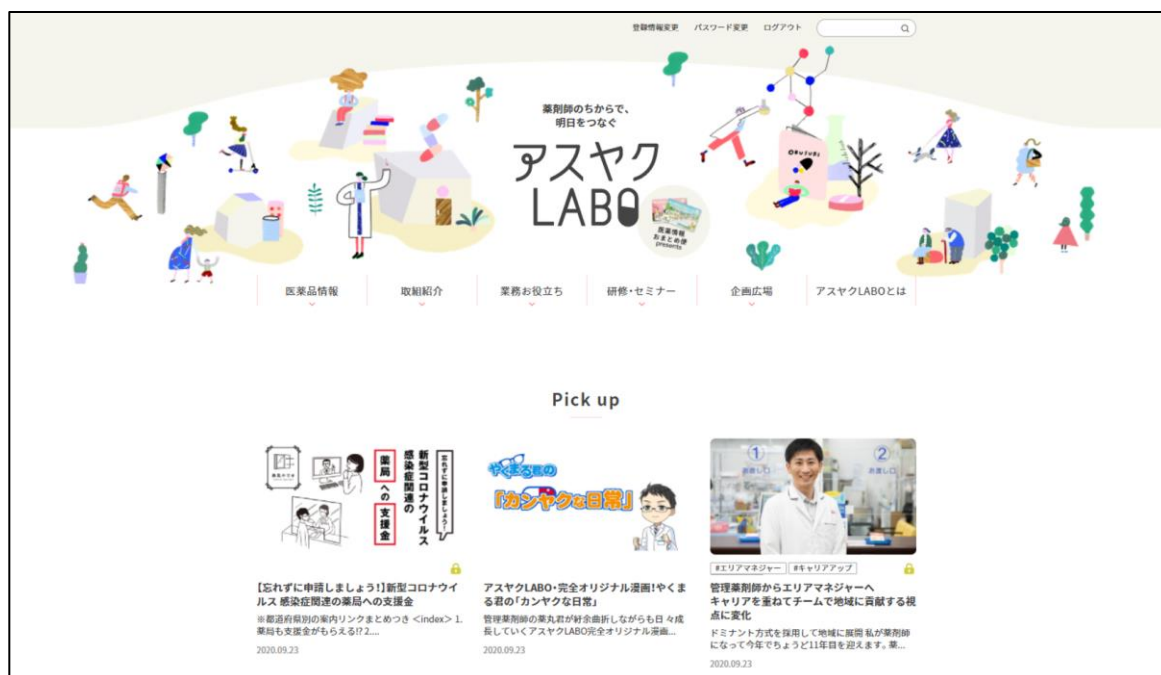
登録情報変更　パスワード変更　ログアウト

薬剤師のちからで、
明日をつなぐ

アスヤク
LABO

医薬情報おまとめ便 presents

医薬品情報　取組紹介　業務お役立ち　研修・セミナー　企画広場　アスヤクLABOとは

Pick up

忘れずに申請しましょう!
新型コロナウイルス感染症関連の薬局への支援金

やくまる君の「カンヤクな日常」

①お渡し口　②お渡し口

【忘れずに申請しましょう!】新型コロナウイルス 感染症関連の薬局への支援金
※都道府県別の案内リンクまとめつき <index> 1.薬局も支援金がもらえる!? 2....
2020.09.23

アスヤクLABO・完全オリジナル漫画!やくまる君の「カンヤクな日常」
管理薬剤師の薬丸君が紆余曲折しながらも日々成長していくアスヤクLABO完全オリジナル漫画...
2020.09.23

#エリアマネジャー　#キャリアアップ
管理薬剤師からエリアマネジャーへ キャリアを重ねてチームで地域に貢献する視点に変化
ドミナント方式を採用して地域に展開 私が薬剤師になって今年でちょうど11年目を迎えます。薬...
2020.09.23